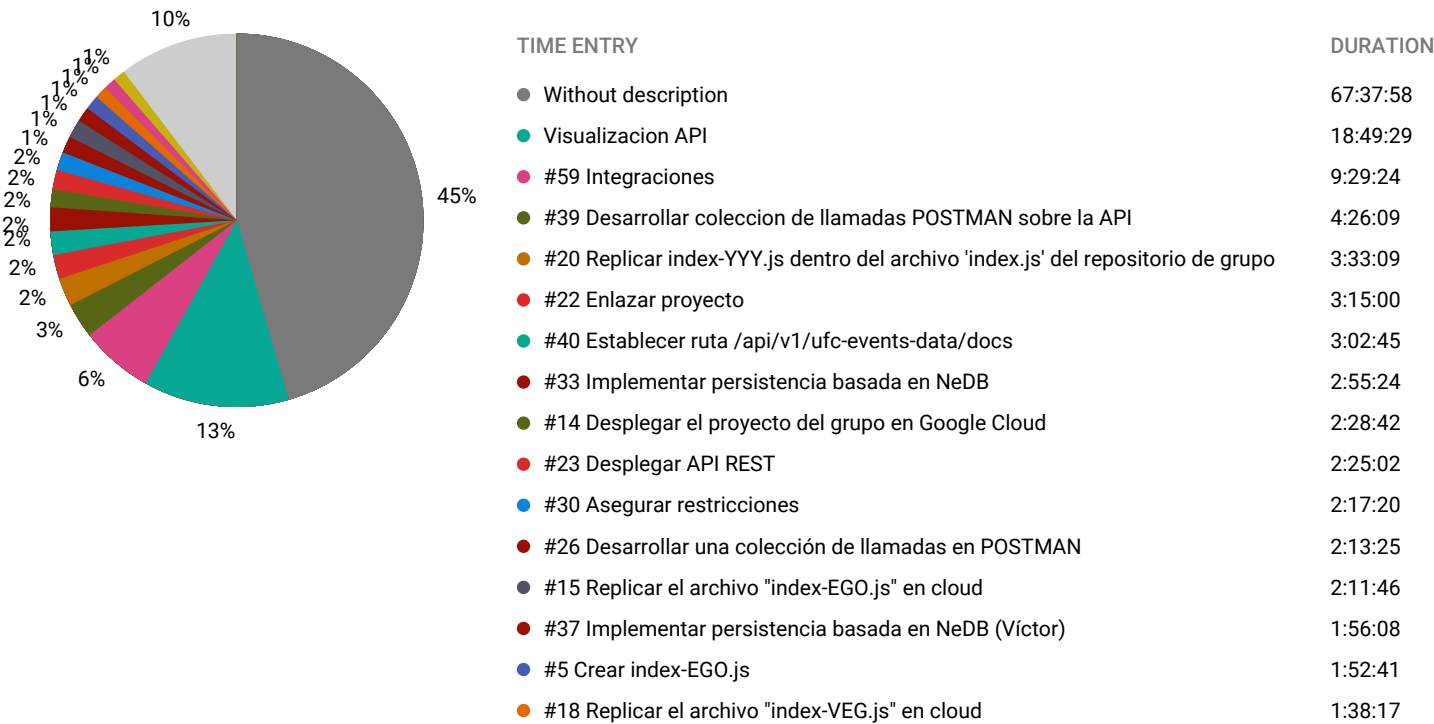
10%
1%
1%
1%
1%
1%
1%
2%
2%
2%
2%
2%
2%
2%
3%
6%
13%
45%

| TIME ENTRY | DURATION |
|---|---|
| Without description | 67:37:58 |
| Visualizacion API | 18:49:29 |
| #59 Integraciones | 9:29:24 |
| #39 Desarrollar coleccion de llamadas POSTMAN sobre la API | 4:26:09 |
| #20 Replicar index-YYY.js dentro del archivo 'index.js' del repositorio de grupo | 3:33:09 |
| #22 Enlazar proyecto | 3:15:00 |
| #40 Establecer ruta /api/v1/ufc-events-data/docs | 3:02:45 |
| #33 Implementar persistencia basada en NeDB | 2:55:24 |
| #14 Desplegar el proyecto del grupo en Google Cloud | 2:28:42 |
| #23 Desplegar API REST | 2:25:02 |
| #30 Asegurar restricciones | 2:17:20 |
| #26 Desarrollar una colección de llamadas en POSTMAN | 2:13:25 |
| #15 Replicar el archivo "index-EGO.js" en cloud | 2:11:46 |
| #37 Implementar persistencia basada en NeDB (Víctor) | 1:56:08 |
| #5 Crear index-EGO.js | 1:52:41 |
| #18 Replicar el archivo "index-VEG.js" en cloud | 1:38:17 |